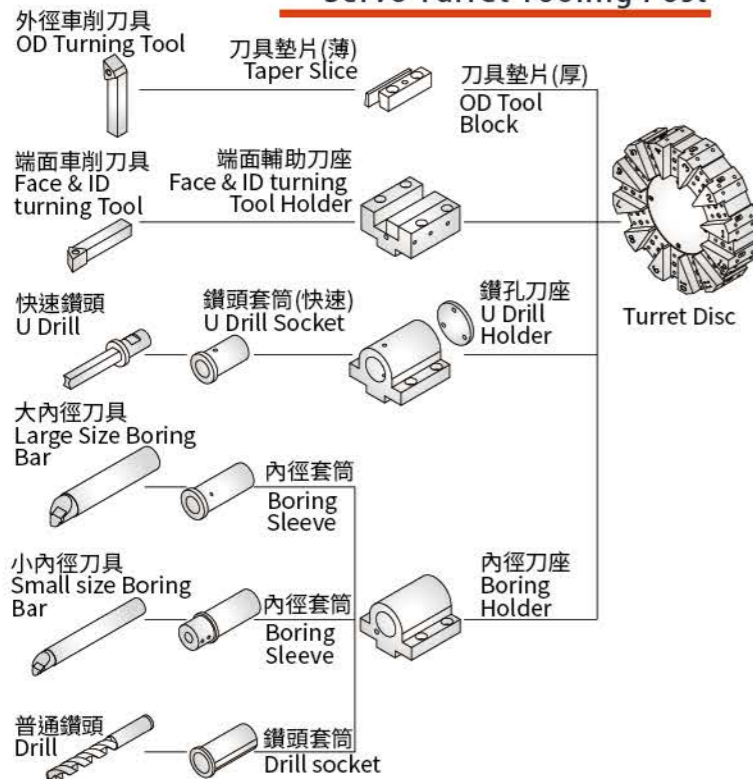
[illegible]

外徑車削刀具
OD Turning Tool

刀具墊片(薄)
Taper Slice

刀具墊片(厚)
OD Tool Block

端面車削刀具
Face & ID turning Tool

端面輔助刀座
Face & ID turning Tool Holder

快速鑽頭
U Drill

鑽頭套筒(快速)
U Drill Socket

鑽孔刀座
U Drill Holder

Turret Disc

大內徑刀具
Large Size Boring Bar

內徑套筒
Boring Sleeve

小內徑刀具
Small size Boring Bar

內徑套筒
Boring Sleeve

內徑刀座
Boring Holder

普通鑽頭
Drill

鑽頭套筒
Drill socket